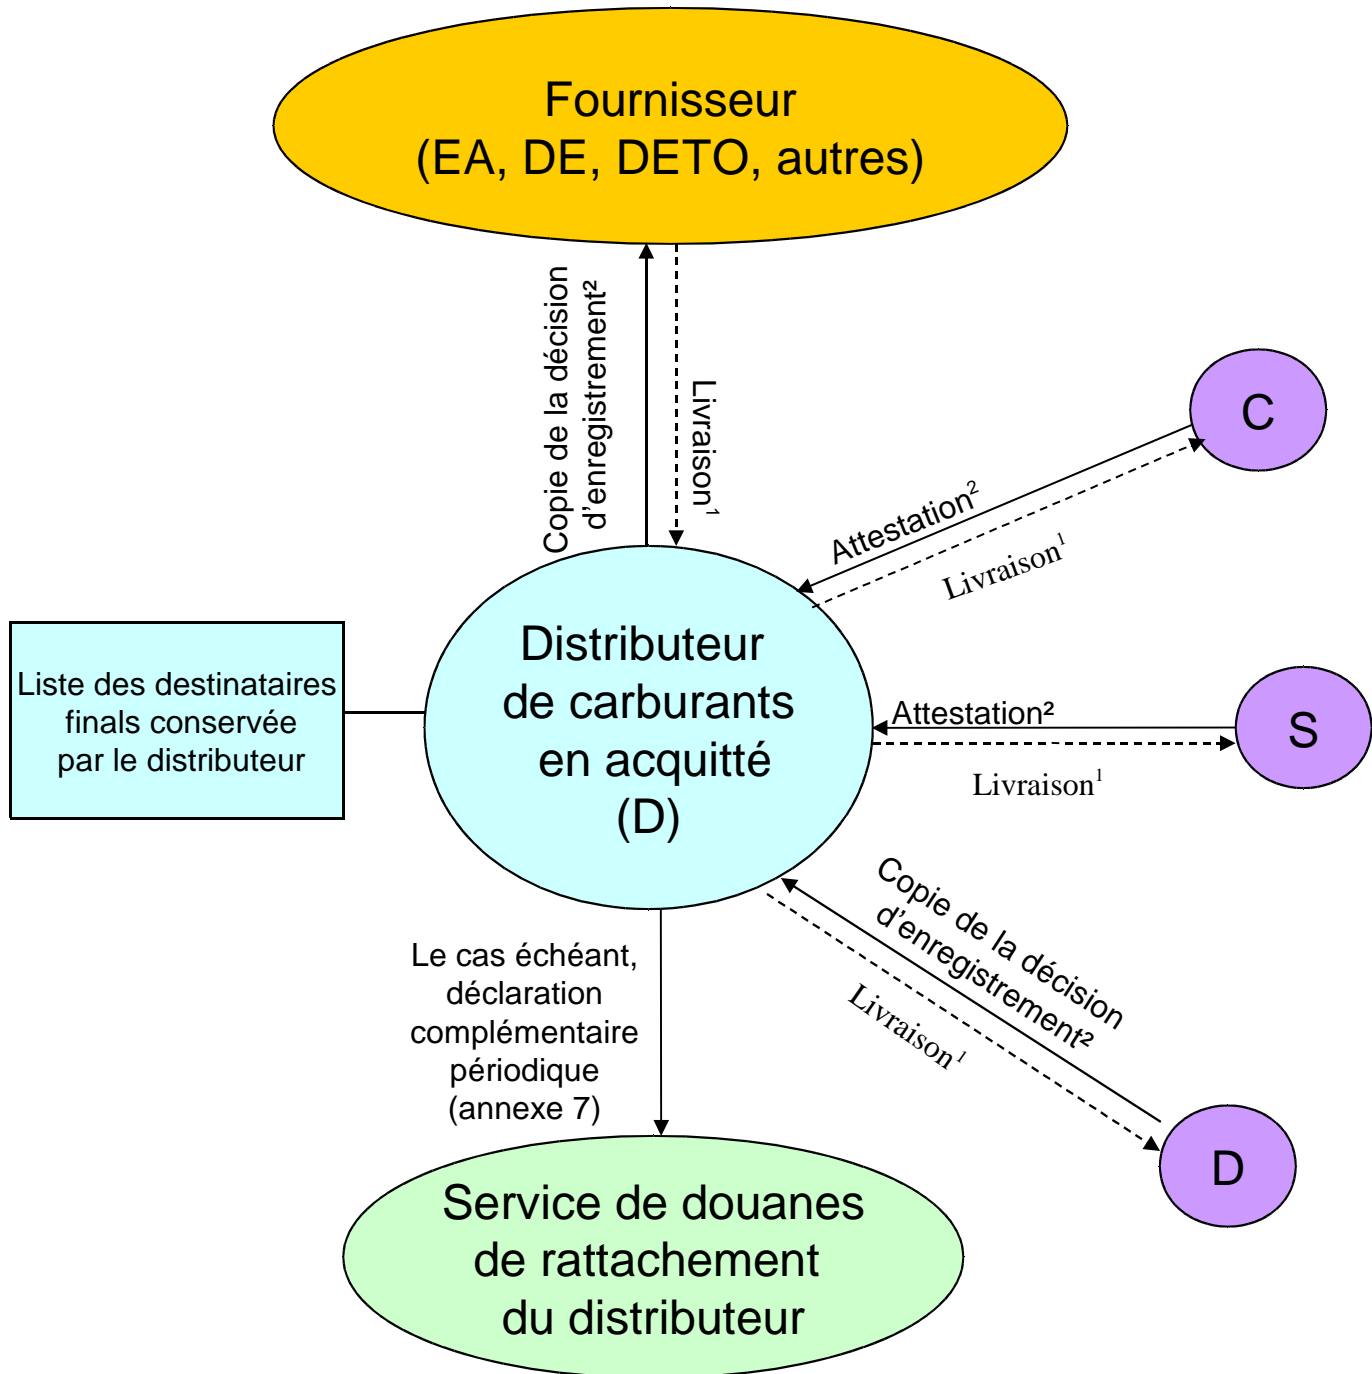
Fournisseur
(EA, DE, DETO, autres)

Copie de la décision d'enregistrement²

Livraison¹

C

Attestation²

Livraison¹

Liste des destinataires finals conservée par le distributeur

Distributeur de carburants en acquitté (D)

Attestation²

S

Livraison¹

Copie de la décision d'enregistrement²

Livraison¹

D

Le cas échéant, déclaration complémentaire périodique (annexe 7)

Service de douanes de rattachement du distributeur